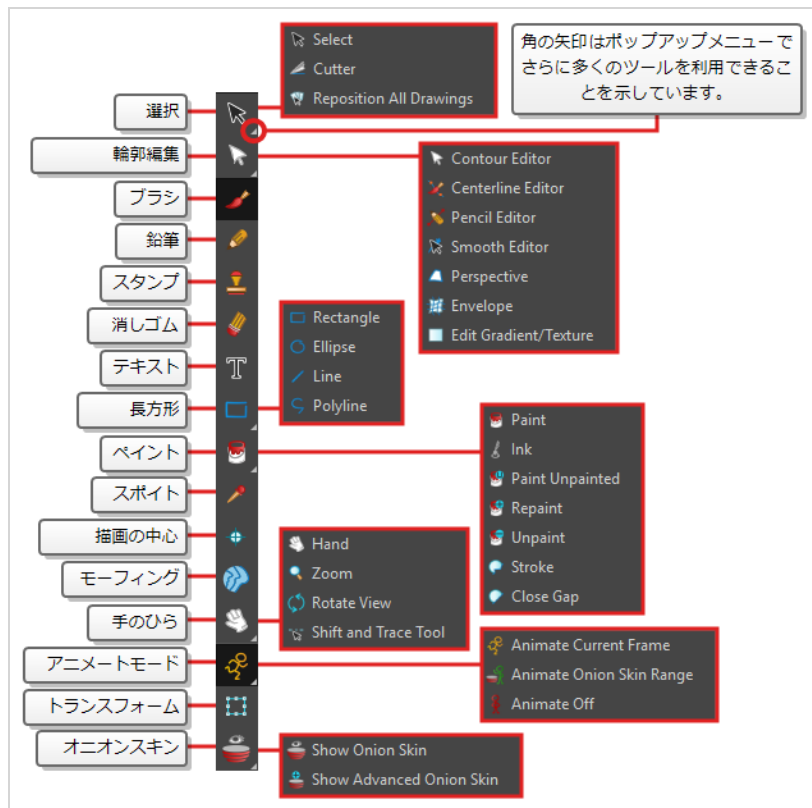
Select
Cutter
Reposition All Drawings

角の矢印はポップアップメニューでさらに多くのツールを利用できることを示しています。

選択
輪郭編集
ブラシ
鉛筆
スタンプ
消しゴム
テキスト
長方形
ペイント
スポイト
描画の中心
モーフィング
手のひら
アニメートモード
トランスフォーム
オニオンスキン

Contour Editor
Centerline Editor
Pencil Editor
Smooth Editor
Perspective
Envelope
Edit Gradient/Texture

Rectangle
Ellipse
Line
Polyline

Paint
Ink
Paint Unpainted
Repaint
Unpaint
Stroke
Close Gap

Hand
Zoom
Rotate View
Shift and Trace Tool

Animate Current Frame
Animate Onion Skin Range
Animate Off

Show Onion Skin
Show Advanced Onion Skin